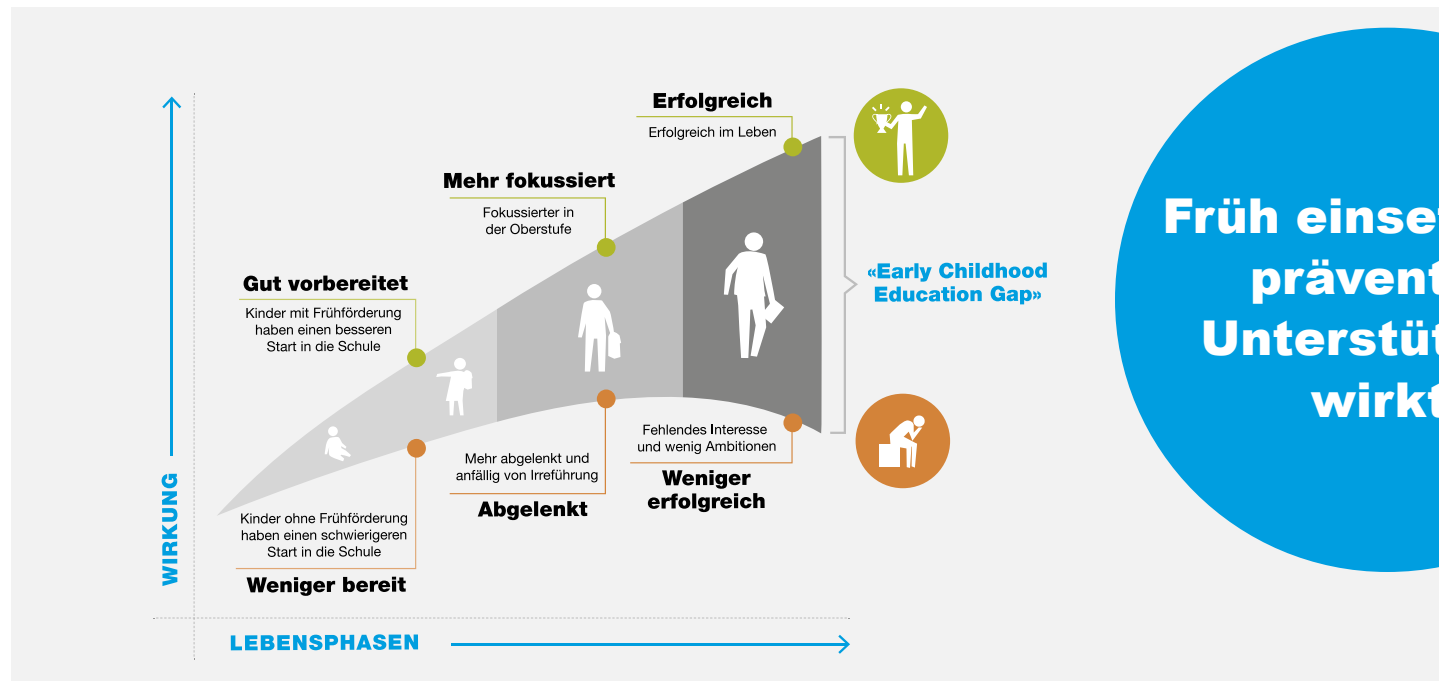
Erfolgreich

Erfolgreich im Leben

Mehr fokussiert

Fokussierter in der Oberstufe

Gut vorbereitet

Kinder mit Frühförderung haben einen besseren Start in die Schule

«Early Childhood Education Gap»

Früh einse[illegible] prävent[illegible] Unterstüt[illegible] wirkt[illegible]

Fehlendes Interesse und wenig Ambitionen

Weniger erfolgreich

Mehr abgelenkt und anfällig von Irreführung

Abgelenkt

Kinder ohne Frühförderung haben einen schwierigeren Start in die Schule

Weniger bereit

WIRKUNG

LEBENSPHASEN